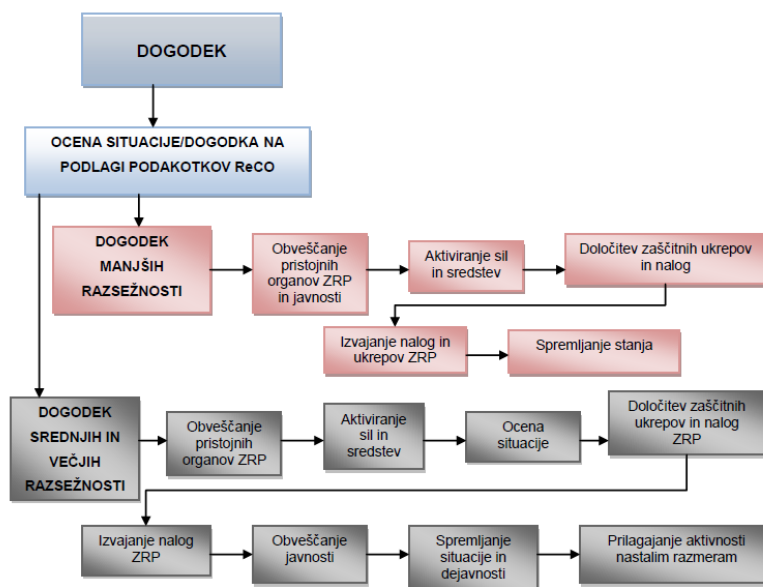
DOGODEK

OCENA SITUACIJE/DOGODKA NA PODLAGI PODAKOTKOV ReCO

DOGODEK MANJŠIH RAZSEŽNOSTI

Obveščanje pristojnih organov ZRP in javnosti

Aktiviranje sil in sredstev

Določitev zaščitnih ukrepov in nalog

Izvajanje nalog in ukrepov ZRP

Spremljanje stanja

DOGODEK SREDNJIH IN VEČJIH RAZSEŽNOSTI

Obveščanje pristojnih organov ZRP

Aktiviranje sil in sredstev

Ocena situacije

Določitev zaščitnih ukrepov in nalog ZRP

Izvajanje nalog ZRP

Obveščanje javnosti

Spremljanje situacije in dejavnosti

Prilagajanje aktivnosti nastalim razmeram